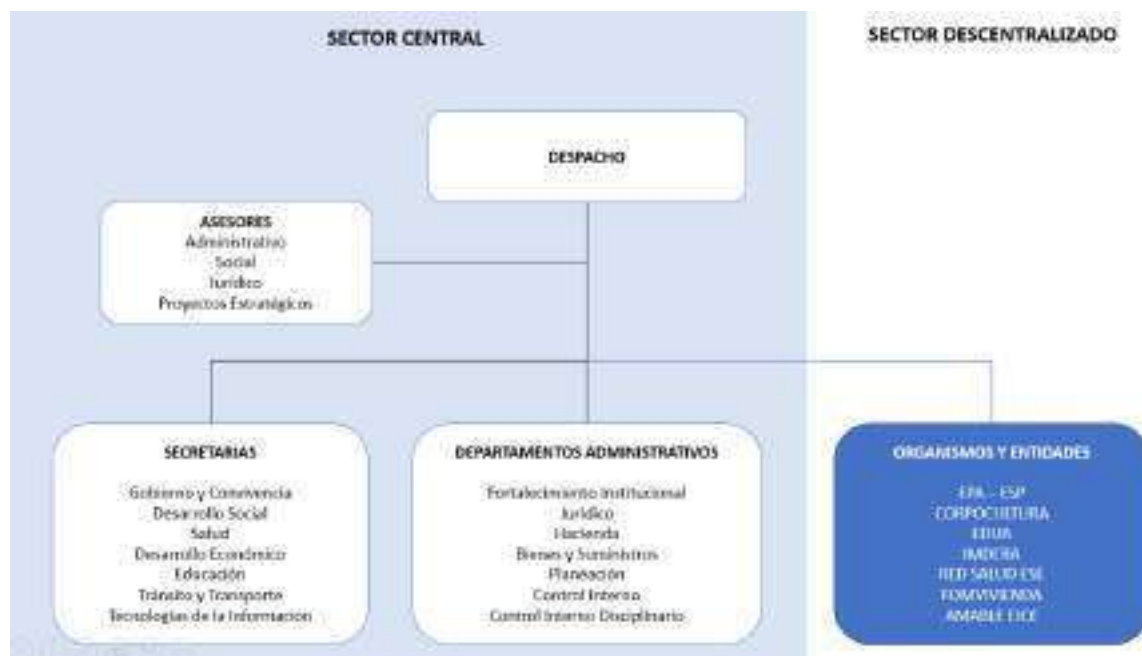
SECTOR CENTRAL

SECTOR DESCENTRALIZADO

DESPACHO

ASESORES
Administrativo
Social
Jurídico
Proyectos Estratégicos

SECRETARIAS

Gobierno y Convivencia
Desarrollo Social
Salud
Desarrollo Económico
Educación
Tránsito y Transporte
Tecnologías de la Información

DEPARTAMENTOS ADMINISTRATIVOS

Fortalecimiento Institucional
Jurídico
Hacienda
Bienes y Suministros
Planeación
Control Interno
Control Interno Disciplinario

ORGANISMOS Y ENTIDADES

EPA - ESP
CORPOCULTURA
EDUA
IMDERA
RED SALUD ESE
FOMVIVIENDA
AMABLE EICE